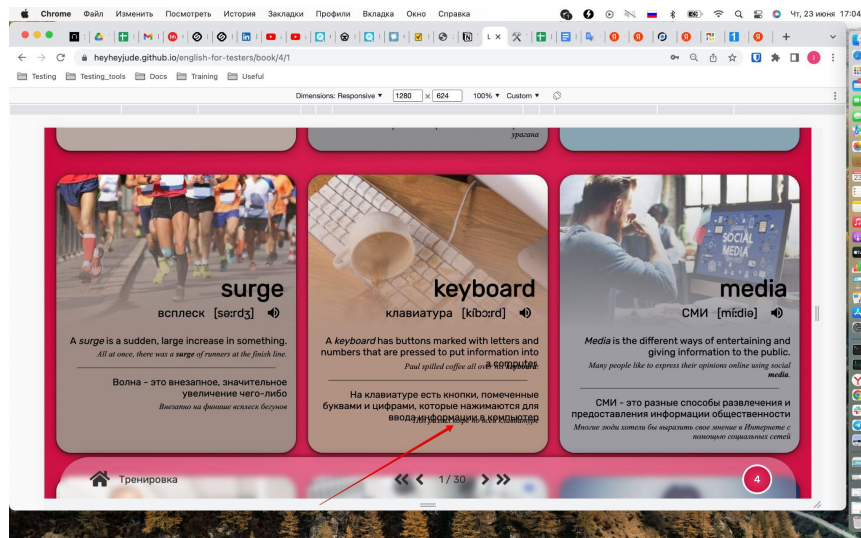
Chrome Файл Изменить Посмотреть История Закладки Профили Вкладка Окно Справка Чт, 23 июня 17:04

heyheyjude.github.io/english-for-testers/book/4/1

Testing Testing_tools Docs Training Useful

Dimensions: Responsive ▾ 1280 × 624 100% ▾ Custom ▾

урагана

surge
всплеск [sɜːrdʒ]

A *surge* is a sudden, large increase in something.
All at once, there was a **surge** of runners at the finish line.

Волна - это внезапное, значительное увеличение чего-либо
Внезапно на финише всплеск бегунов

keyboard
клавиатура [kíbɔːrd]

A *keyboard* has buttons marked with letters and numbers that are pressed to put information into a computer.
Paul spilled coffee all over his **keyboard**.

На клавиатуре есть кнопки, помеченные буквами и цифрами, которые нажимаются для ввода информации в компьютер
Пол разлил кофе по всей клавиатуре

media
СМИ [míːdiə]

*Media* is the different ways of entertaining and giving information to the public.
Many people like to express their opinions online using social **media**.

СМИ - это разные способы развлечения и предоставления информации общественности
Многие люди хотели бы выразить свое мнение в Интернете с помощью социальных сетей

Тренировка

1 / 30

4